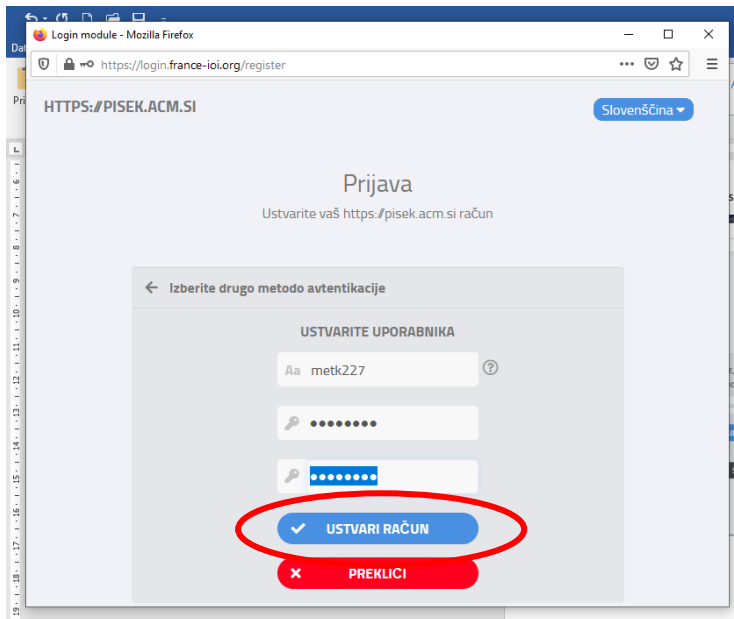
Login module - Mozilla Firefox

https://login.france-ioi.org/register

HTTPS://PISEK.ACM.SI

Slovenščina

Prijava

Ustvarite vaš https://pisek.acm.si račun

Izberite drugo metodo avtentikacije

USTVARITE UPORABNIKA

Aa metk227

••••••••

••••••••

USTVARI RAČUN

PREKLICI